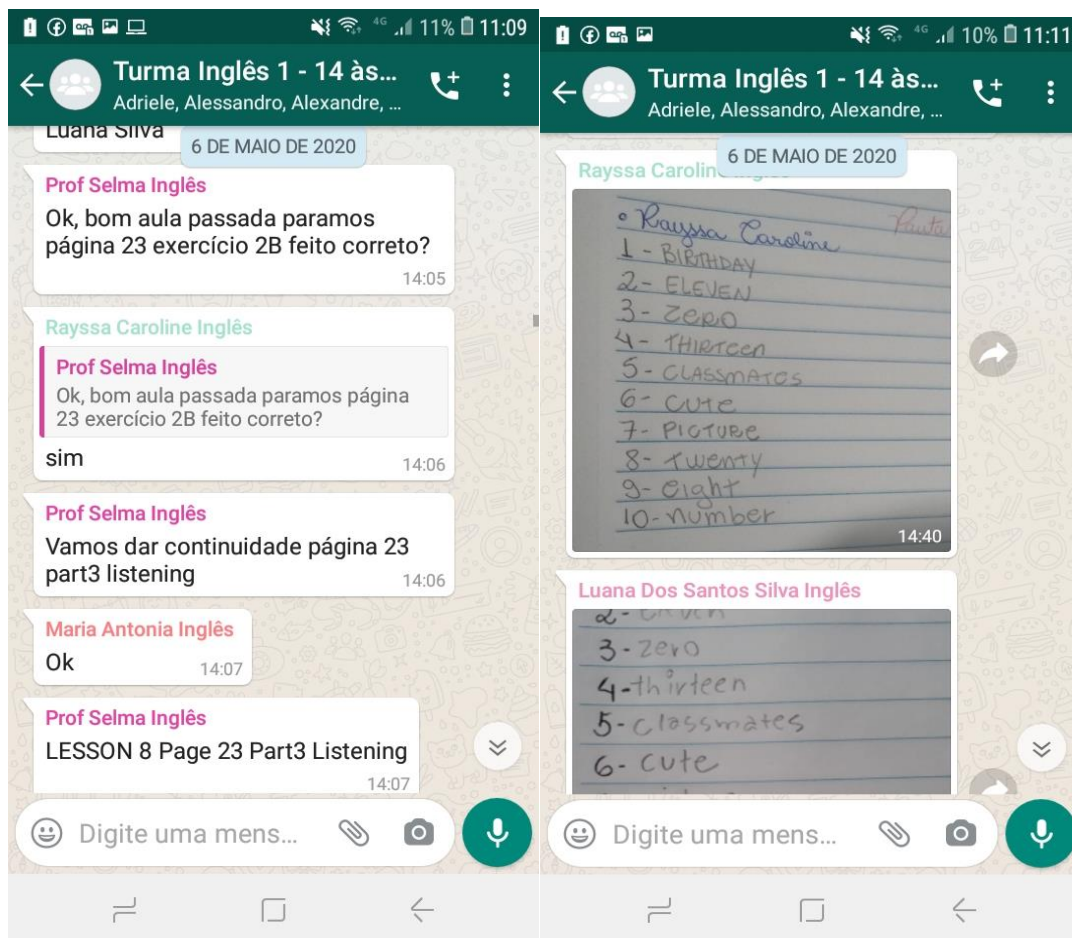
4G 11% 11:09

Turma Inglês 1 - 14 às...
Adriele, Alessandro, Alexandre, ...

Luana Silva

6 DE MAIO DE 2020

Prof Selma Inglês
Ok, bom aula passada paramos página 23 exercício 2B feito correto?
14:05

Rayssa Caroline Inglês
Prof Selma Inglês
Ok, bom aula passada paramos página 23 exercício 2B feito correto?
sim
14:06

Prof Selma Inglês
Vamos dar continuidade página 23 part3 listening
14:06

Maria Antonia Inglês
Ok
14:07

Prof Selma Inglês
LESSON 8 Page 23 Part3 Listening
14:07

Digite uma mens...

4G 10% 11:11

Turma Inglês 1 - 14 às...
Adriele, Alessandro, Alexandre, ...

6 DE MAIO DE 2020

Rayssa Caroline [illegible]

• Rayssa Caroline
1 - BIRTHDAY
2 - ELEVEN
3 - ZERO
4 - THIRTEEN
5 - CLASSMATOS
6 - CUTE
7 - PICTURE
8 - TWENTY
9 - Eight
10 - number
14:40

Luana Dos Santos Silva Inglês

2 - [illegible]
3 - zero
4 - thirteen
5 - classmates
6 - cute

Digite uma mens...